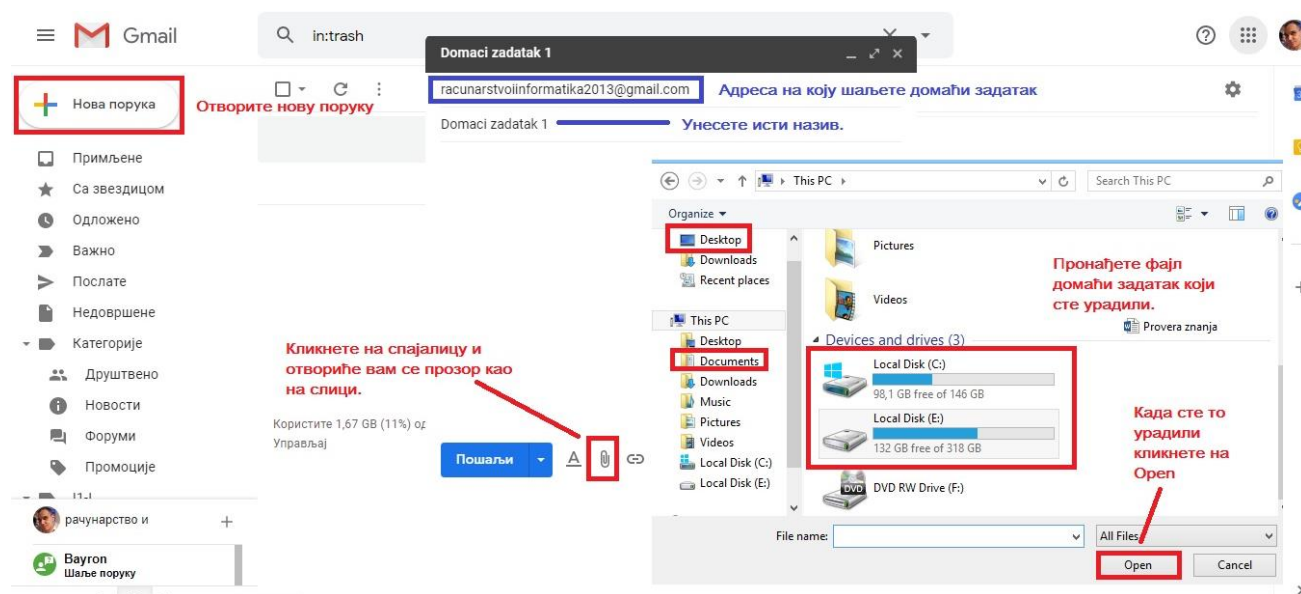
Gmail

in:trash

Нова порука

Отворите нову поруку

Примљене
Са звездицом
Одложено
Важно
Послате
Недовршене
Категорије
Друштвено
Новости
Форуми
Промоције

рачунарство и

Bayron
Шаље поруку

Користите 1,67 GB (11%) од
Управљај

Domaci zadatak 1

racunarstvoiinformatika2013@gmail.com

Адреса на коју шаљете домаћи задатак

Domaci zadatak 1

Унесете исти назив.

Кликнете на спајалицу и отвориће вам се прозор као на слици.

Пошаљи

This PC

Search This PC

Organize

Desktop
Downloads
Recent places
This PC
Desktop
Documents
Downloads
Music
Pictures
Videos
Local Disk (C:)
Local Disk (E:)

Pictures

Videos

Devices and drives (3)

Local Disk (C:)
98,1 GB free of 146 GB

Local Disk (E:)
132 GB free of 318 GB

DVD RW Drive (F:)

Пронађете фајл домаћи задатак који сте урадили.

Provera znanja

Када сте то урадили кликнете на Open

File name:

All Files

Open

Cancel